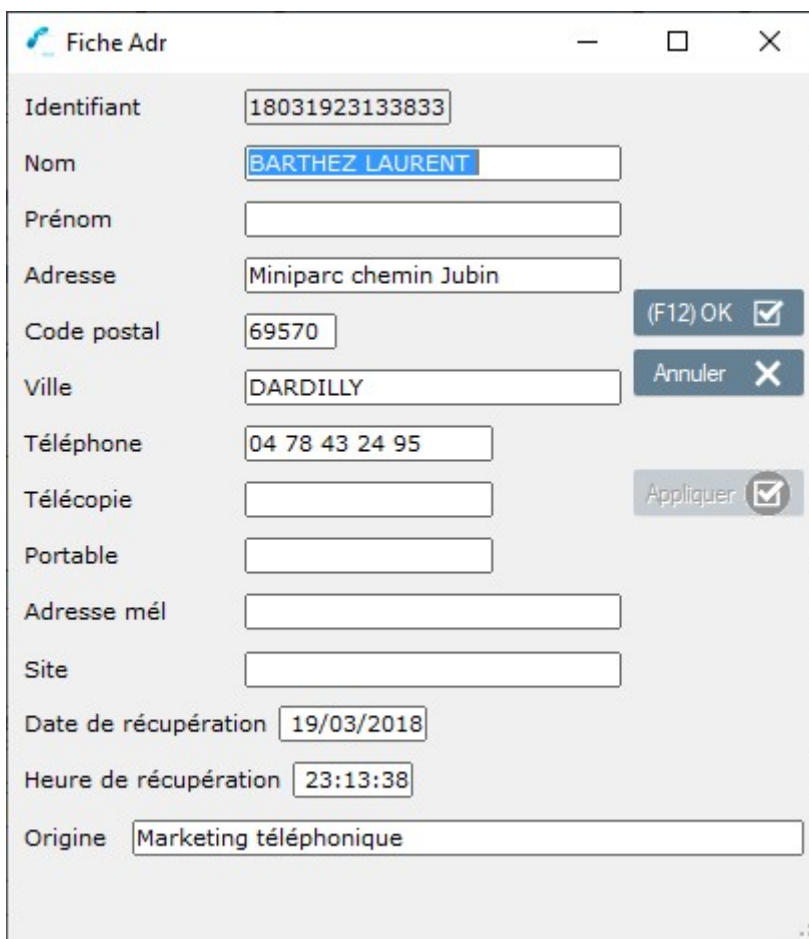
Fiche Adr

Identifiant 18031923133833
Nom BARTHEZ LAURENT
Prénom
Adresse Miniparc chemin Jubin
Code postal 69570
Ville DARDILLY
Téléphone 04 78 43 24 95
Télécopie
Portable
Adresse mél
Site
Date de récupération 19/03/2018
Heure de récupération 23:13:38
Origine Marketing téléphonique

(F12) OK
Annuler
Appliquer